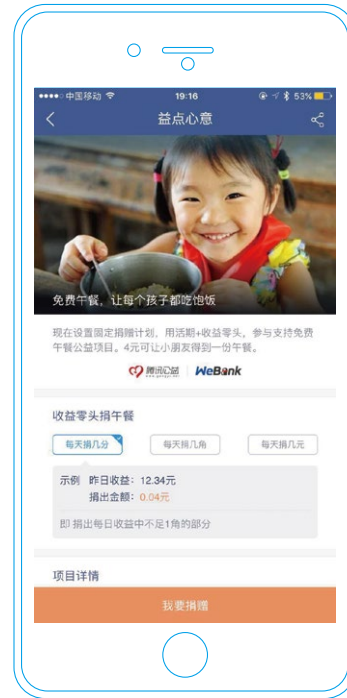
●●●●○ 中国移动 19:16 53%

益点心意

免费午餐，让每个孩子都吃饱饭

现在设置固定捐赠计划，用活期+收益零头，参与支持免费午餐公益项目。4元可让小朋友得到一份午餐。

腾讯公益 | WeBank

收益零头捐午餐

每天捐几分

每天捐几角

每天捐几元

示例 昨日收益：12.34元

捐出金额：0.04元

即 捐出每日收益中不足1角的部分

项目详情

我要捐赠